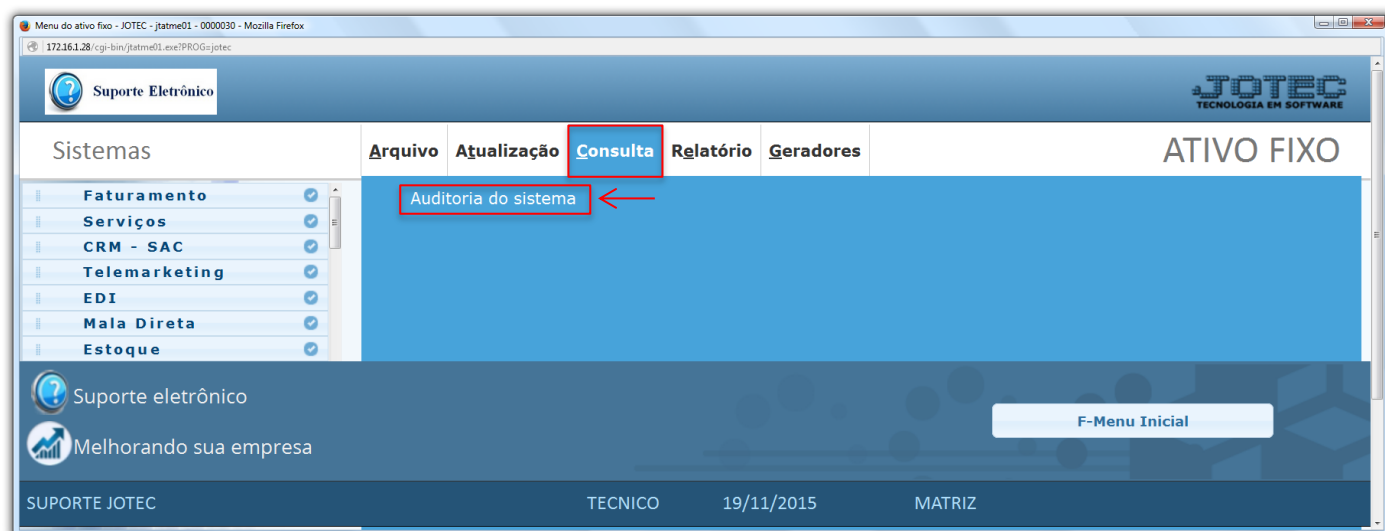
Menu do ativo fixo - JOTEC - jtatme01 - 0000030 - Mozilla Firefox

172.16.1.28/cgi-bin/jtatme01.exe?PROG=jotec

Suporte Eletrônico

JOTEC
TECNOLOGIA EM SOFTWARE

Sistemas

Arquivo Atualização Consulta Relatório Geradores

ATIVO FIXO

Faturamento
Serviços
CRM - SAC
Telemarketing
EDI
Mala Direta
Estoque

Auditoria do sistema

Suporte eletrônico

Melhorando sua empresa

F-Menu Inicial

SUPORTE JOTEC TECNICO 19/11/2015 MATRIZ